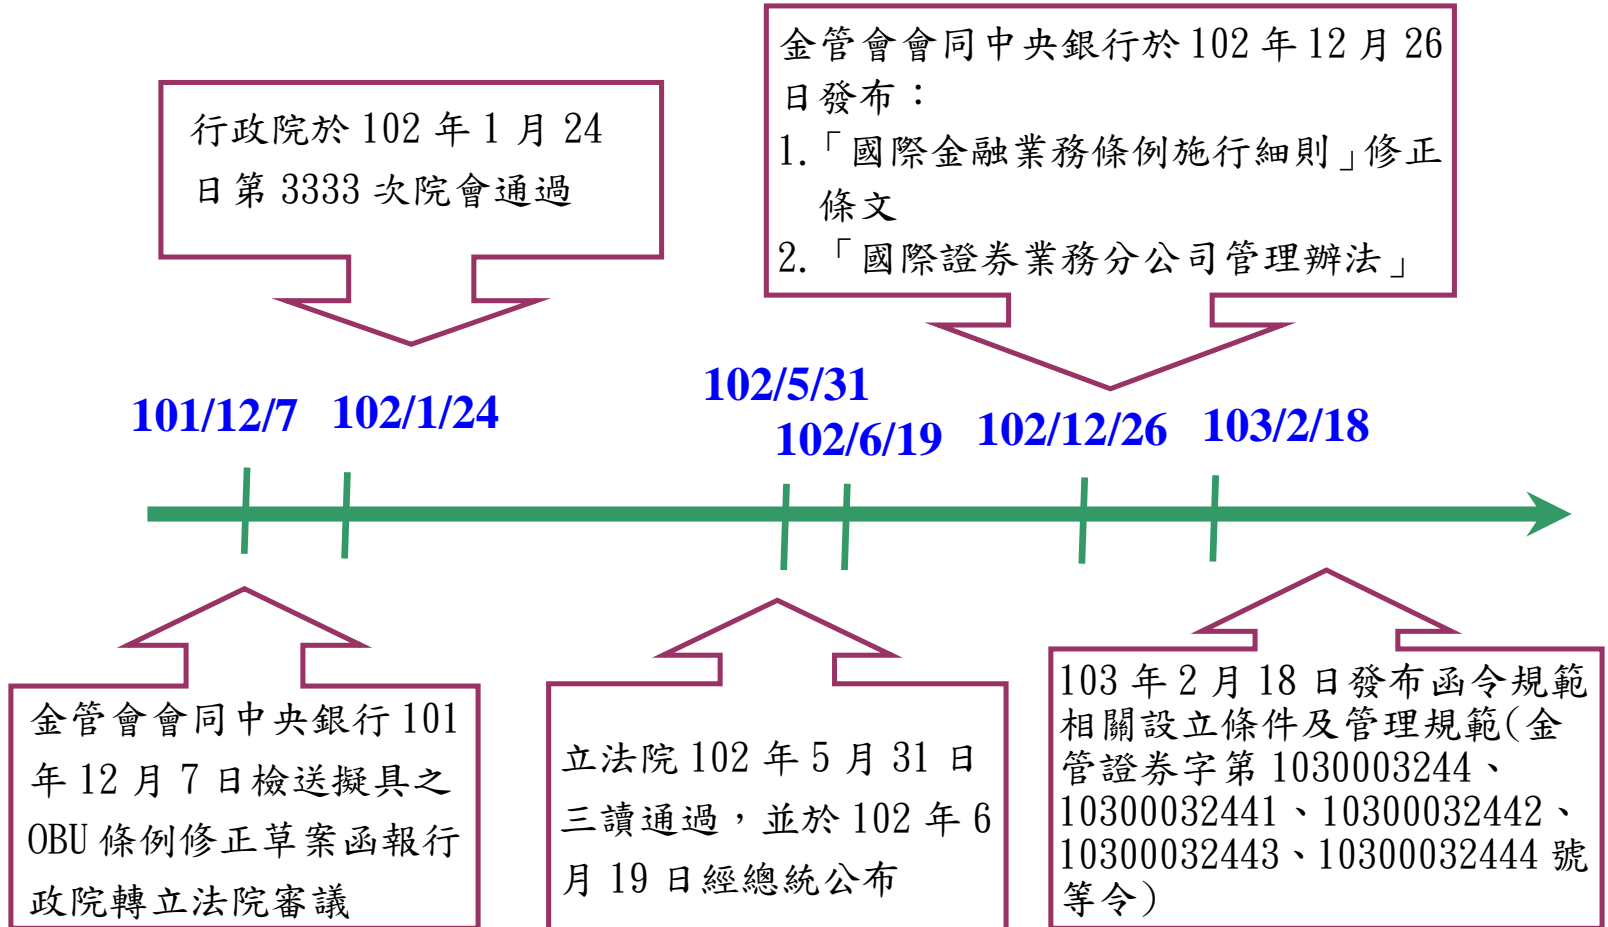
行政院於 102 年 1 月 24 日第 3333 次院會通過

金管會會同中央銀行於 102 年 12 月 26 日發布：
1.「國際金融業務條例施行細則」修正條文
2.「國際證券業務分公司管理辦法」

101/12/7 102/1/24 102/5/31 102/6/19 102/12/26 103/2/18

金管會會同中央銀行 101 年 12 月 7 日檢送擬具之 OBU 條例修正草案函報行政院轉立法院審議

立法院 102 年 5 月 31 日三讀通過，並於 102 年 6 月 19 日經總統公布

103 年 2 月 18 日發布函令規範相關設立條件及管理規範(金管證券字第 1030003244、10300032441、10300032442、10300032443、10300032444 號等令）